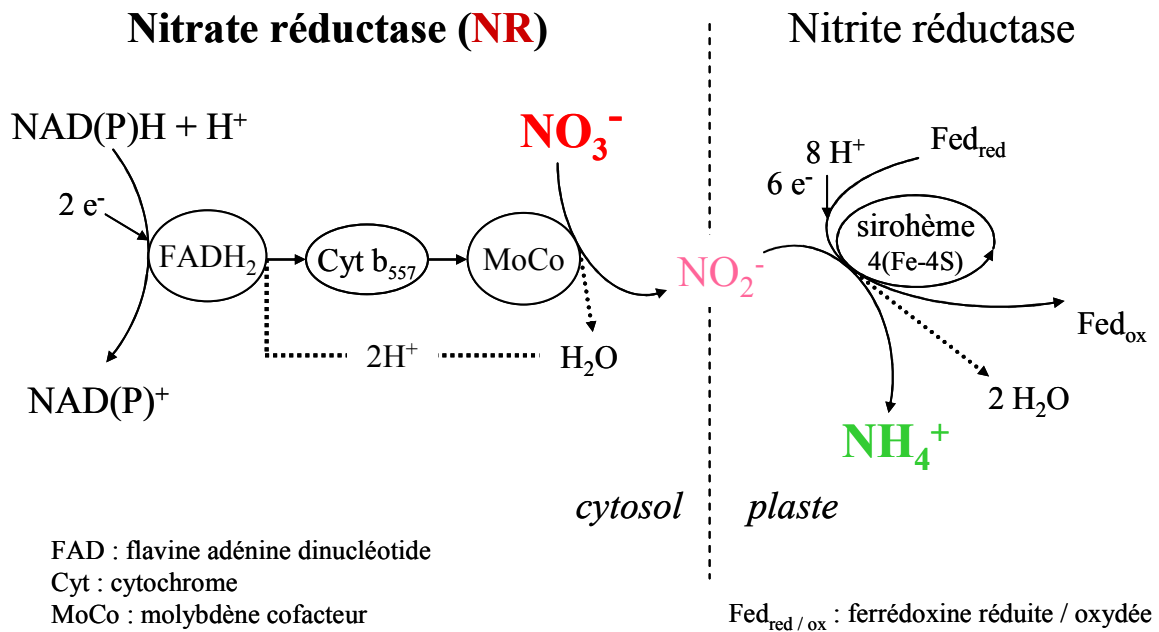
Nitrate réductase (NR)

Nitrite réductase

NAD(P)H + H$^+$

2 e$^-$

FADH$_2$

Cyt b$_{557}$

MoCo

NO$_3^-$

NO$_2^-$

2H$^+$

H$_2$O

NAD(P)$^+$

8 H$^+$

6 e$^-$

Fed$_{red}$

sirohème 4(Fe-4S)

Fed$_{ox}$

2 H$_2$O

NH$_4^+$

cytosol

plaste

FAD : flavine adénine dinucléotide
Cyt : cytochrome
MoCo : molybdène cofacteur

Fed$_{red / ox}$ : ferrédoxine réduite / oxydée